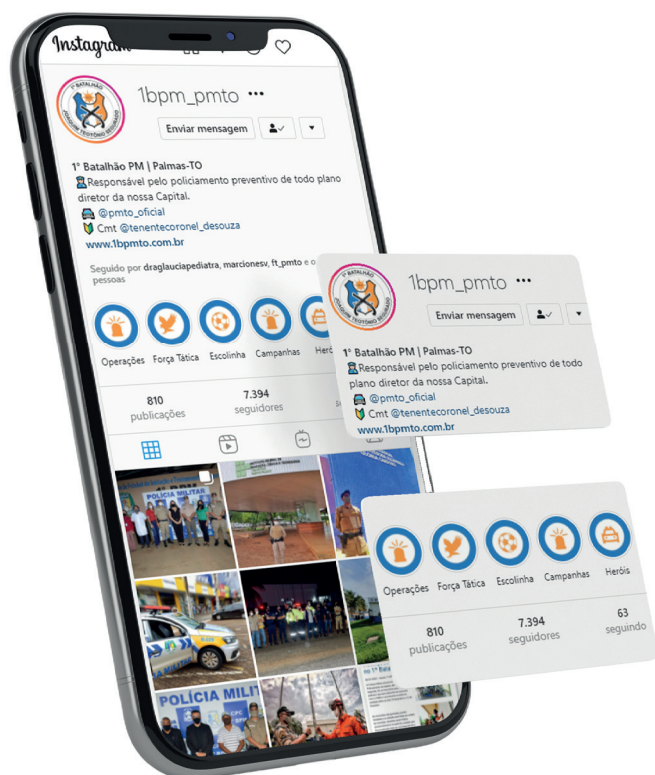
Instagram

1bpm_pmto •••

Enviar mensagem

1º Batalhão PM | Palmas-TO
Responsável pelo policiamento preventivo de todo plano diretor da nossa Capital.
@pmto_oficial
Cmt @tenentecoronel_desouza
www.1bpmto.com.br

Seguido por draglauciapediatra, marcionesv, ft_pmto e o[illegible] pessoas

Operações Força Tática Escolinha Campanhas Heró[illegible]

810 publicações
7.394 seguidores

POLÍCIA MILITAR

POLÍCIA MILI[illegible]

1bpm_pmto •••

Enviar mensagem

1º Batalhão PM | Palmas-TO
Responsável pelo policiamento preventivo de todo plano diretor da nossa Capital.
@pmto_oficial
Cmt @tenentecoronel_desouza
www.1bpmto.com.br

Operações Força Tática Escolinha Campanhas Heróis

810 publicações
7.394 seguidores
63 seguindo